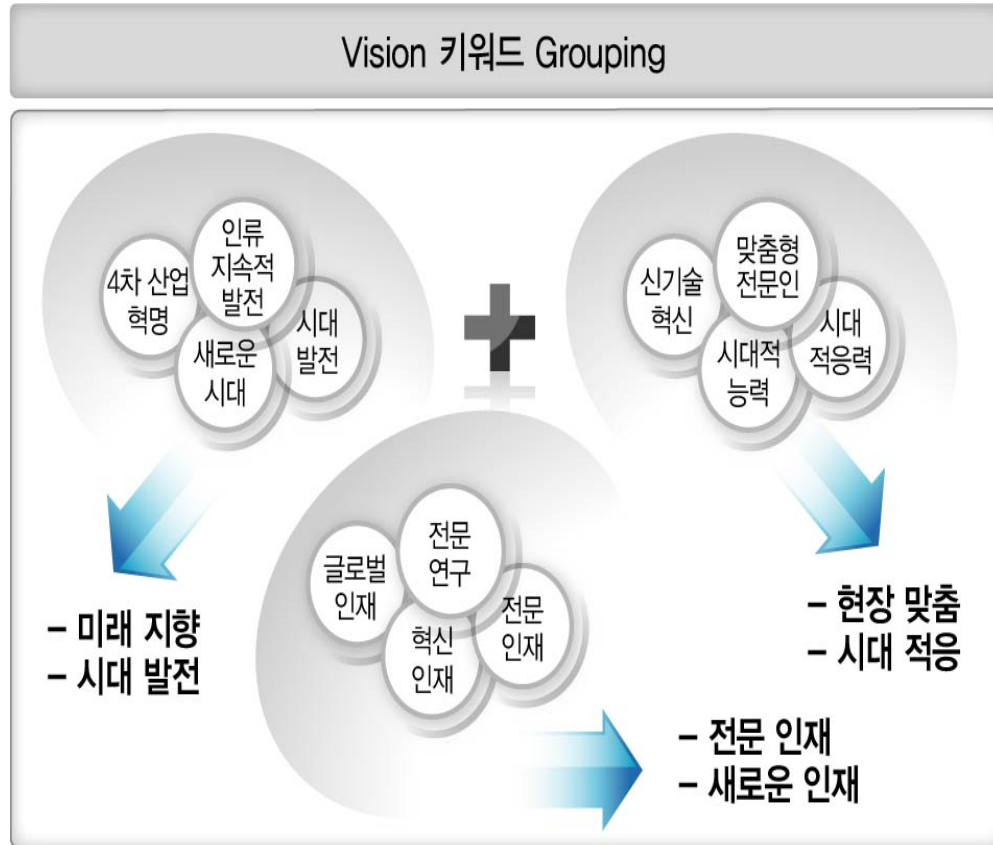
Vision 키워드 Grouping

4차 산업 혁명

인류 지속적 발전

시대 발전

새로운 시대

- 미래 지향
- 시대 발전

신기술 혁신

맞춤형 전문인

시대 적응력

시대적 능력

- 현장 맞춤
- 시대 적응

글로벌 인재

전문 연구

전문 인재

혁신 인재

- 전문 인재
- 새로운 인재